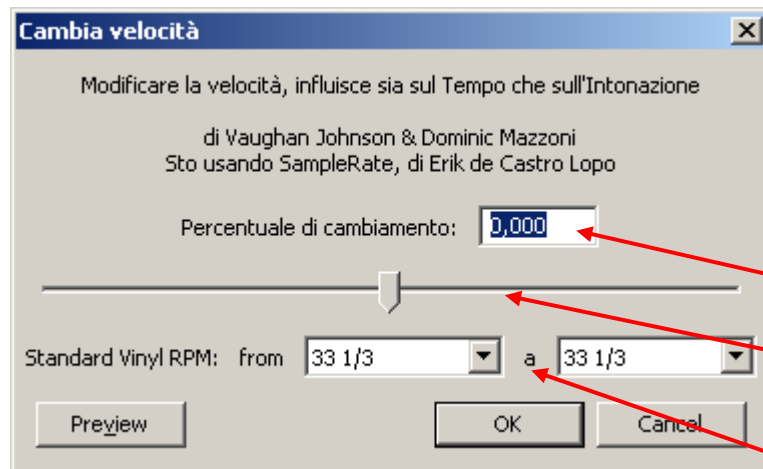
Cambia velocità

X

Modificare la velocità, influisce sia sul Tempo che sull'Intonazione

di Vaughan Johnson & Dominic Mazzoni
Sto usando SampleRate, di Erik de Castro Lopo

Percentuale di cambiamento: 0,000

Standard Vinyl RPM: from 33 1/3 a 33 1/3

Preview

OK

Cancel